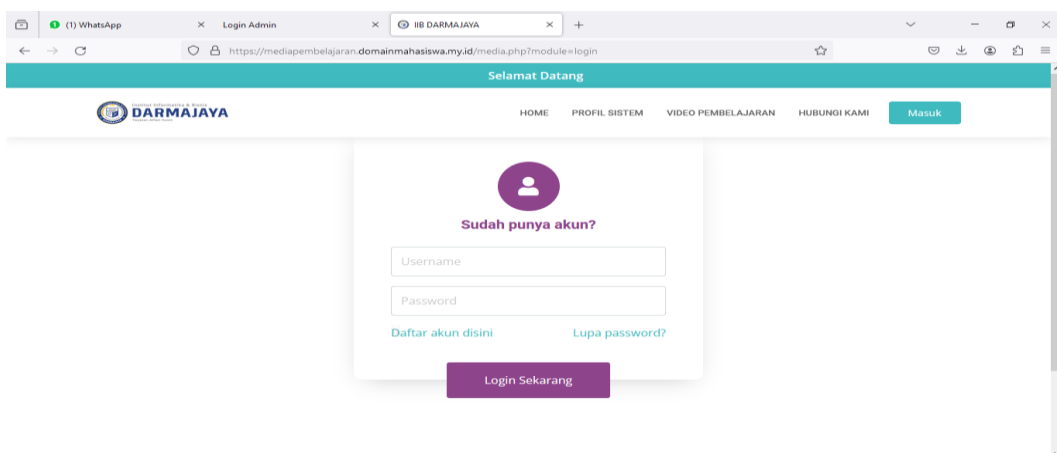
(1) WhatsApp ×
Login Admin ×
IIB DARMAJAYA ×
+

https://mediapembelajaran.domainmahasiswa.my.id/media.php?module=login

Selamat Datang

Institut Informatika & Bisnis
DARMAJAYA

HOME PROFIL SISTEM VIDEO PEMBELAJARAN HUBUNGI KAMI Masuk

Sudah punya akun?

Username

Password

Daftar akun disini Lupa password?

Login Sekarang